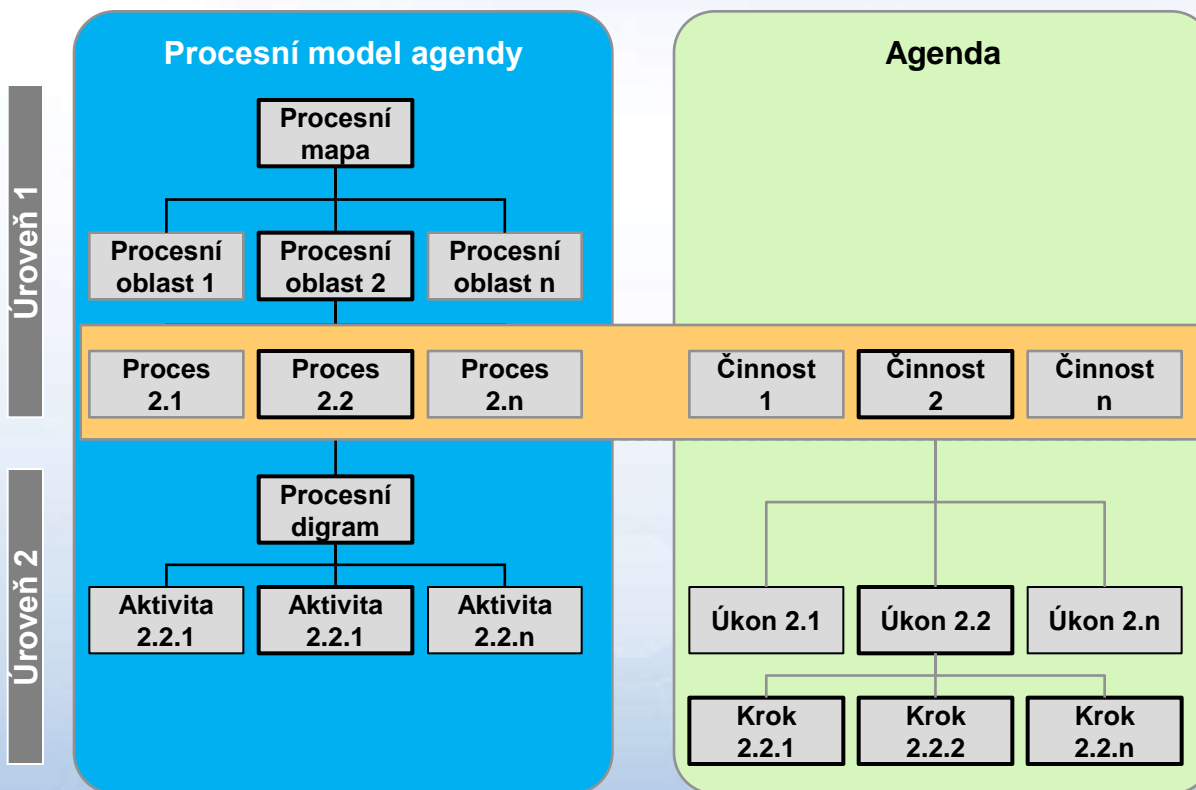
Úroveň 1

Úroveň 2

Procesní model agendy

Procesní mapa

Procesní oblast 1

Procesní oblast 2

Procesní oblast n

Proces 2.1

Proces 2.2

Proces 2.n

Procesní digram

Aktivita 2.2.1

Aktivita 2.2.1

Aktivita 2.2.n

Agenda

Činnost 1

Činnost 2

Činnost n

Úkon 2.1

Úkon 2.2

Úkon 2.n

Krok 2.2.1

Krok 2.2.2

Krok 2.2.n